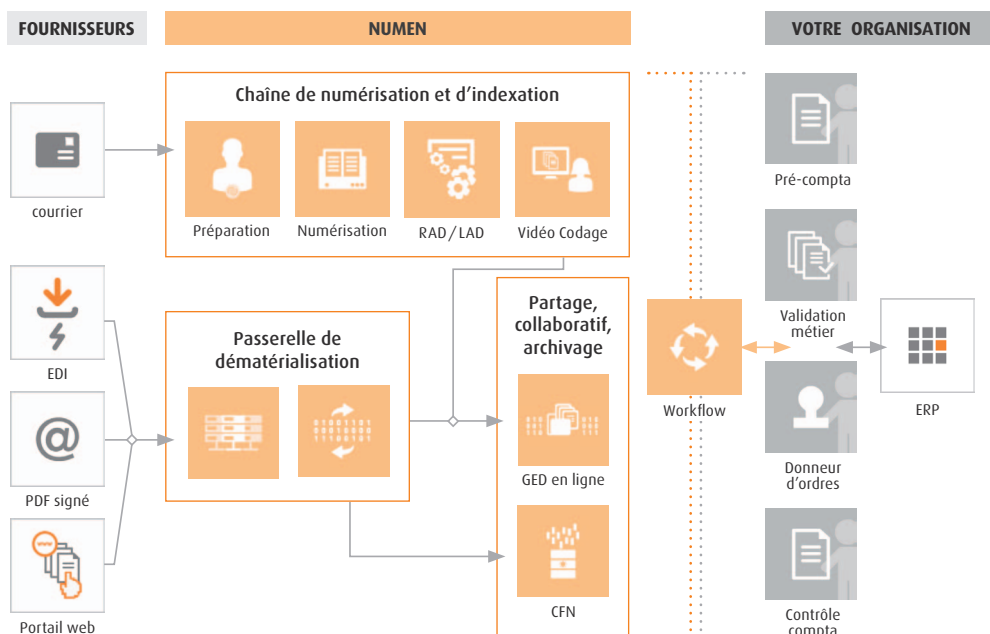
FOURNISSEURS

NUMEN

VOTRE ORGANISATION

Chaîne de numérisation et d'indexation

courrier

Préparation

Numérisation

RAD / LAD

Vidéo Codage

Pré-compta

Validation métier

EDI

Passerelle de dématérialisation

Partage, collaboratif, archivage

Workflow

ERP

PDF signé

GED en ligne

Donneur d'ordres

Portail web

CFN

Contrôle compta